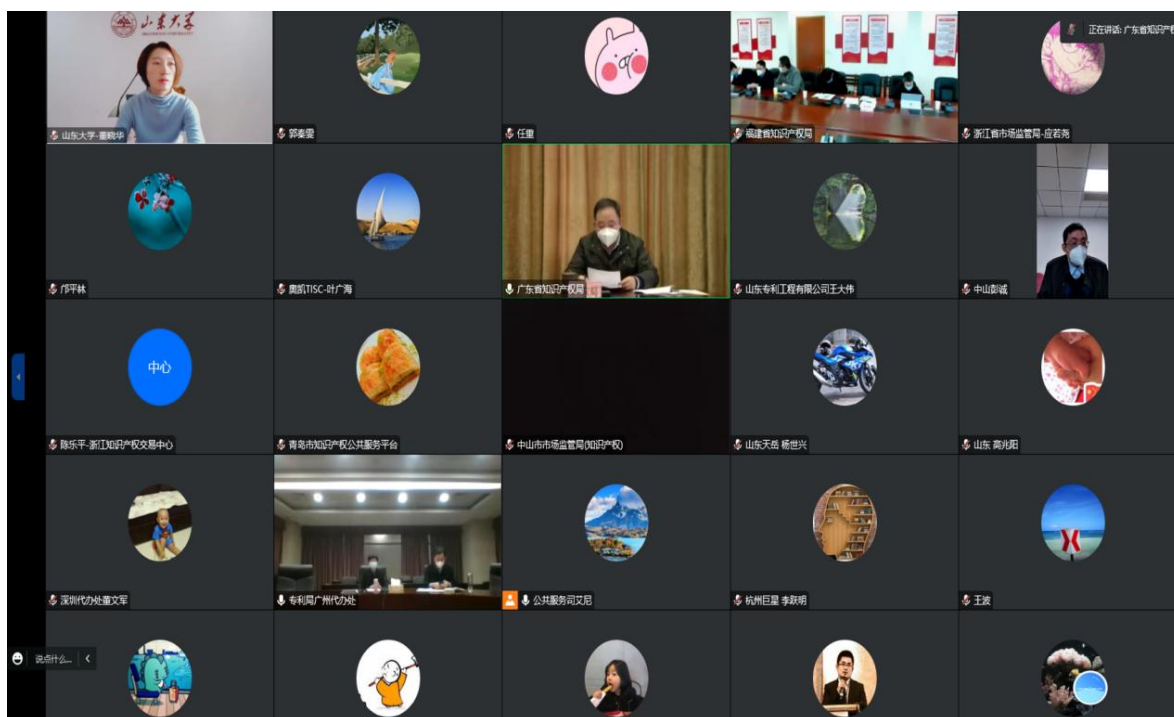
正在讲话: 广东省知识产权

山东大学

山东大学-董晓华

郭秦雯

任重

福建省知识产权局

浙江省市场监管局-应若尧

邝平林

奥凯TISC-叶广海

广东省知识产权局

山东专利工程有限公司王大伟

中山刘诚

中心

陈乐平-浙江知识产权交易中心

青岛市知识产权公共服务平台

中山市市场监管局(知识产权)

山东天岳 杨世兴

山东 高兆阳

深圳代办处董文军

专利局广州代办处

公共服务司艾尼

杭州巨星 李耿明

王波

说点什么...